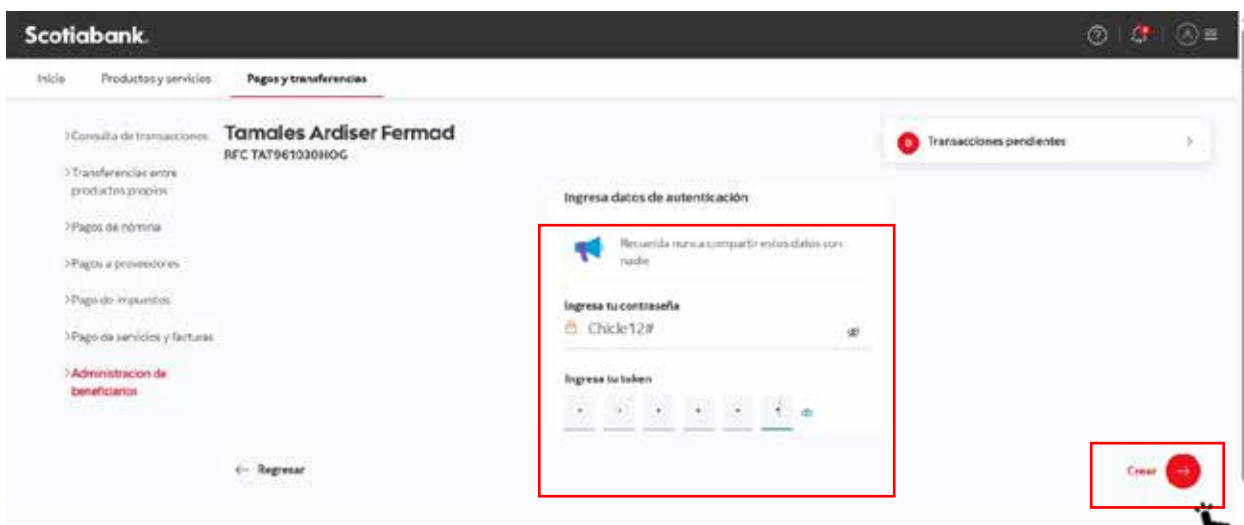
Scotiabank.

Inicio
Productos y servicios
Pagos y transferencias

>Consulta de transacciones
>Transferencias entre productos propios
>Pagos de nómina
>Pagos a proveedores
>Pago de impuestos
>Pago de servicios y facturas
>Administracion de beneficiarios

Tamales Ardiser Fermad
RFC TAT961030HOG

0 Transacciones pendientes

Ingresa datos de autenticación

Recuerda nunca compartir estos datos con nadie

Ingresa tu contraseña
Chicle12#

Ingresa tu token
• • • • • 1

← Regresar

Crear